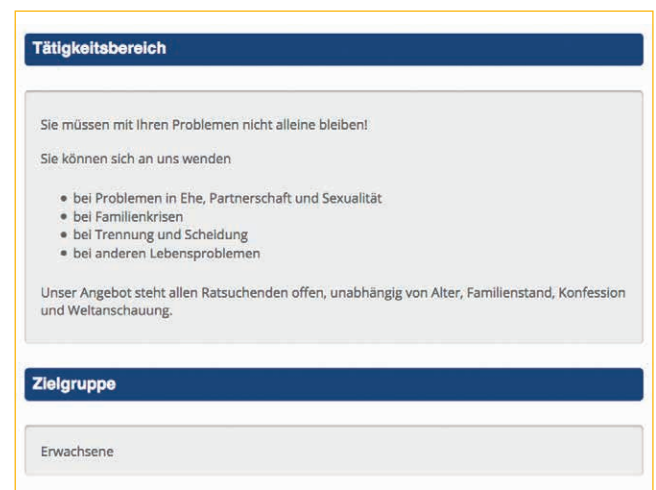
Tätigkeitsbereich

Sie müssen mit Ihren Problemen nicht alleine bleiben!

Sie können sich an uns wenden

- bei Problemen in Ehe, Partnerschaft und Sexualität
- bei Familienkrisen
- bei Trennung und Scheidung
- bei anderen Lebensproblemen

Unser Angebot steht allen Ratsuchenden offen, unabhängig von Alter, Familienstand, Konfession und Weltanschauung.

Zielgruppe

Erwachsene